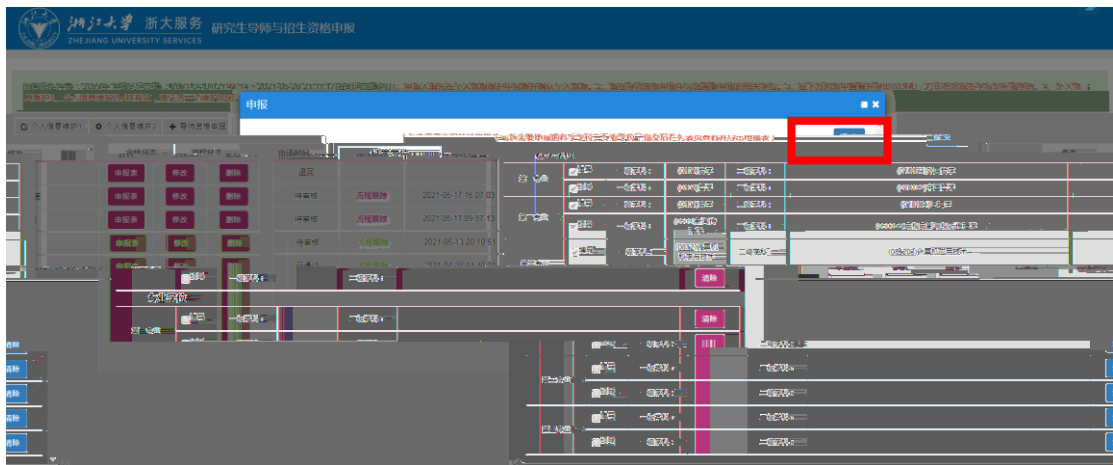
浙江大学 浙大服务
ZHEJIANG UNIVERSITY SERVICES
研究生导师与招生资格申报

申报

个人信息维护1
个人信息维护2
导师资格申报

申报表 修改 删除
申报表 修改 删除 待审核 流程跟踪 2021-06-17 16:07:03
申报表 修改 删除 待审核 流程跟踪 2021-06-17 09:57:13
申报表 修改 删除 待审核 流程跟踪 2021-06-13 20:10:51

退回

清除
清除
清除
清除
清除
清除
清除